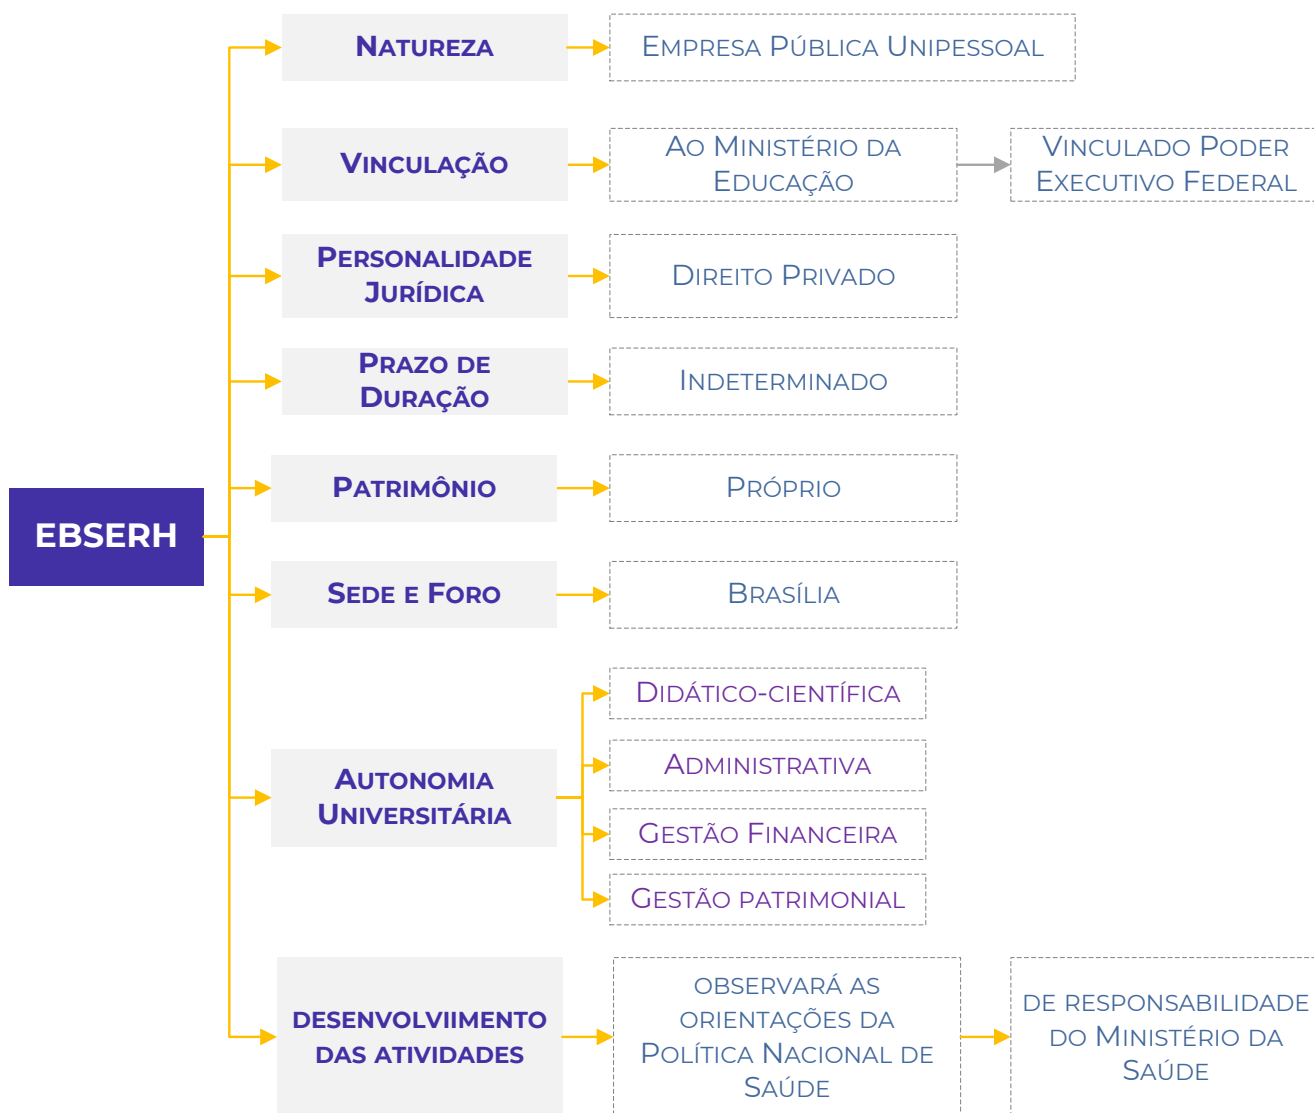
EBSERH

Natureza
Empresa Pública Unipessoal

Vinculação
Ao Ministério da Educação
Vinculado Poder Executivo Federal

Personalidade Jurídica
Direito Privado

Prazo de Duração
Indeterminado

Patrimônio
Próprio

Sede e Foro
Brasília

Autonomia Universitária
Didático-científica
Administrativa
Gestão Financeira
Gestão patrimonial

desenvolviimento das atividades
observará as orientações da Política Nacional de Saúde
de responsabilidade do Ministério da Saúde